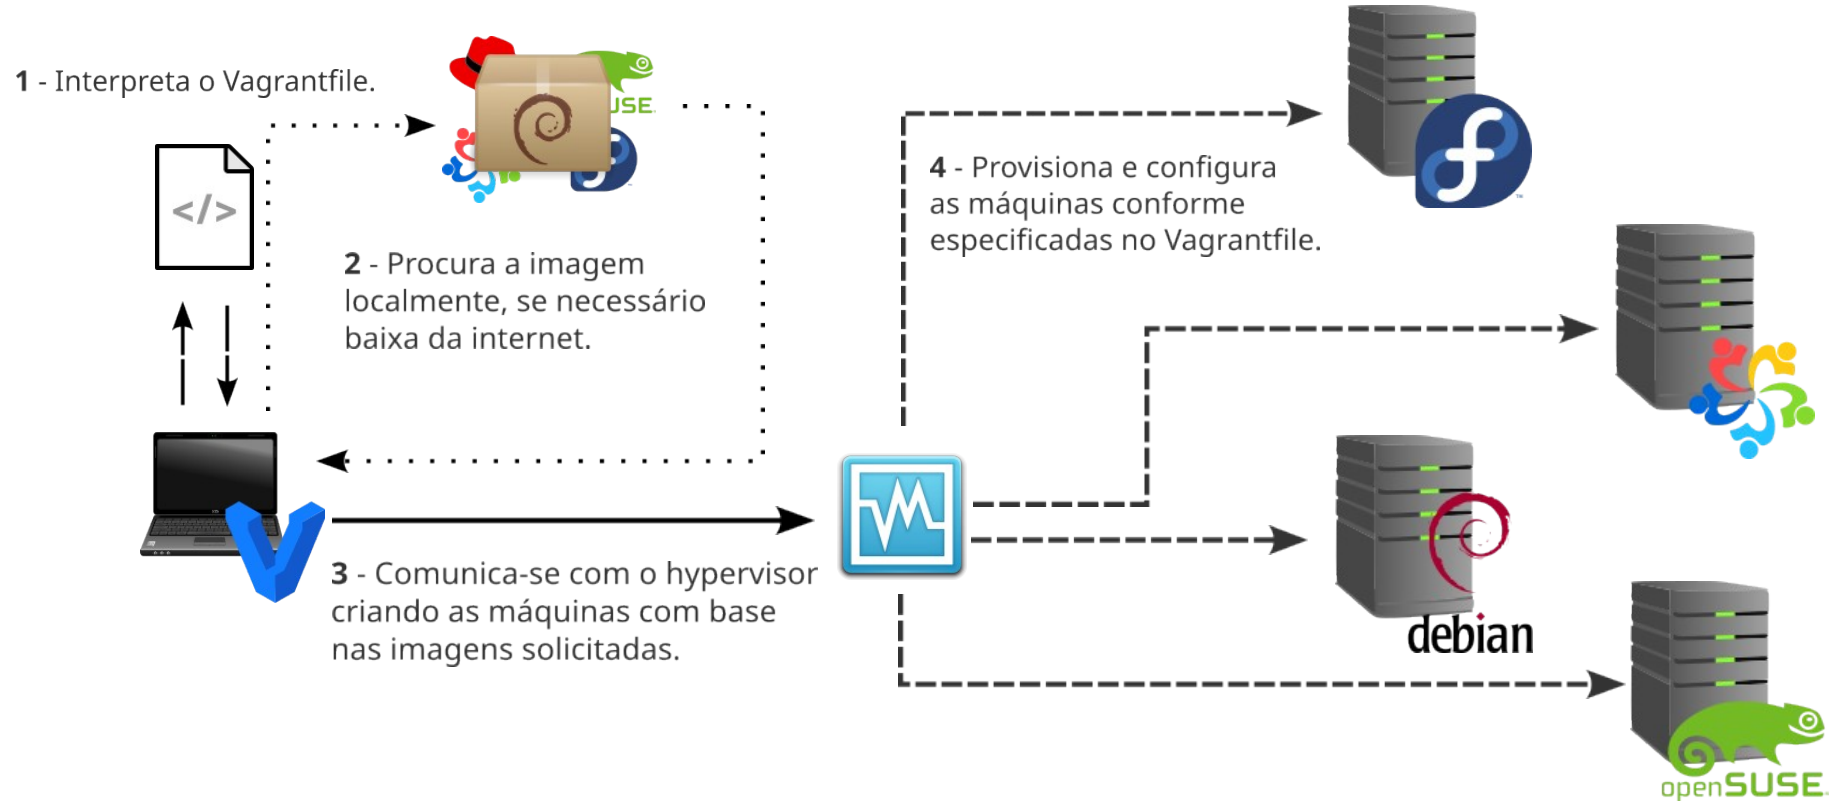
1 - Interpreta o Vagrantfile.

</>

2 - Procura a imagem localmente, se necessário baixa da internet.

3 - Comunica-se com o hypervisor criando as máquinas com base nas imagens solicitadas.

4 - Provisiona e configura as máquinas conforme especificadas no Vagrantfile.

debian

openSUSE